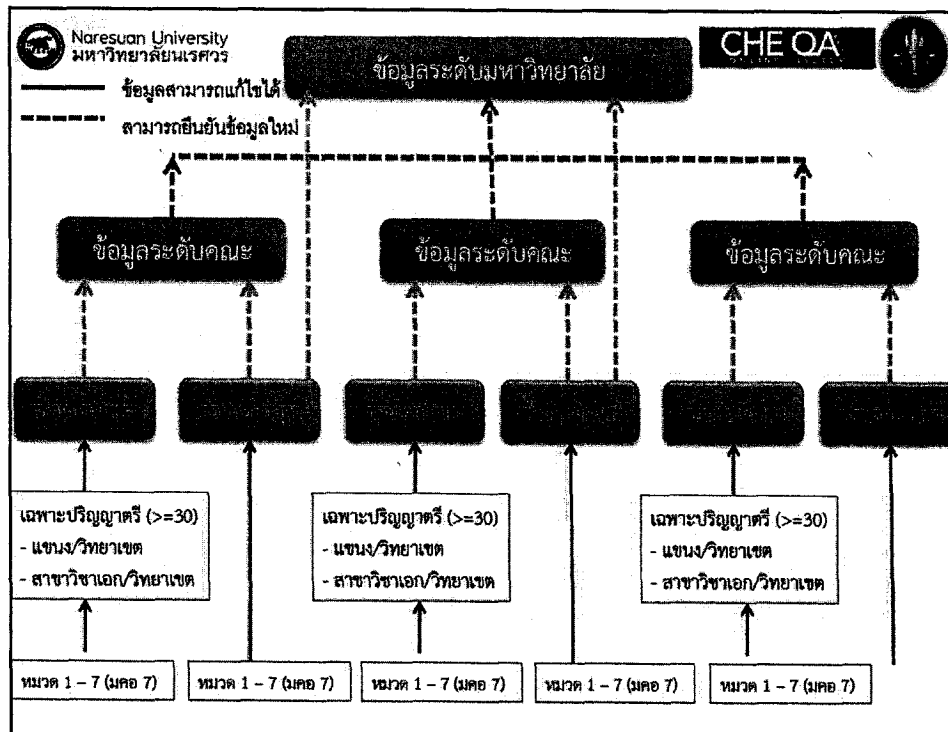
Naresuan University
มหาวิทยาลัยนเรศวร

CHE QA

ข้อมูลระดับมหาวิทยาลัย

ข้อมูลสามารถแก้ไขได้

สามารถยืนยันข้อมูลใหม่

ข้อมูลระดับคณะ

ข้อมูลระดับคณะ

ข้อมูลระดับคณะ

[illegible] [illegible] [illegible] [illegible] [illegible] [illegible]

เฉพาะปริญญาตรี (>=30)
- แขนง/วิทยาเขต
- สาขาวิชาเอก/วิทยาเขต

เฉพาะปริญญาตรี (>=30)
- แขนง/วิทยาเขต
- สาขาวิชาเอก/วิทยาเขต

เฉพาะปริญญาตรี (>=30)
- แขนง/วิทยาเขต
- สาขาวิชาเอก/วิทยาเขต

หมวด 1 – 7 (มคอ 7)

หมวด 1 – 7 (มคอ 7)

หมวด 1 – 7 (มคอ 7)

หมวด 1 – 7 (มคอ 7)

หมวด 1 – 7 (มคอ 7)